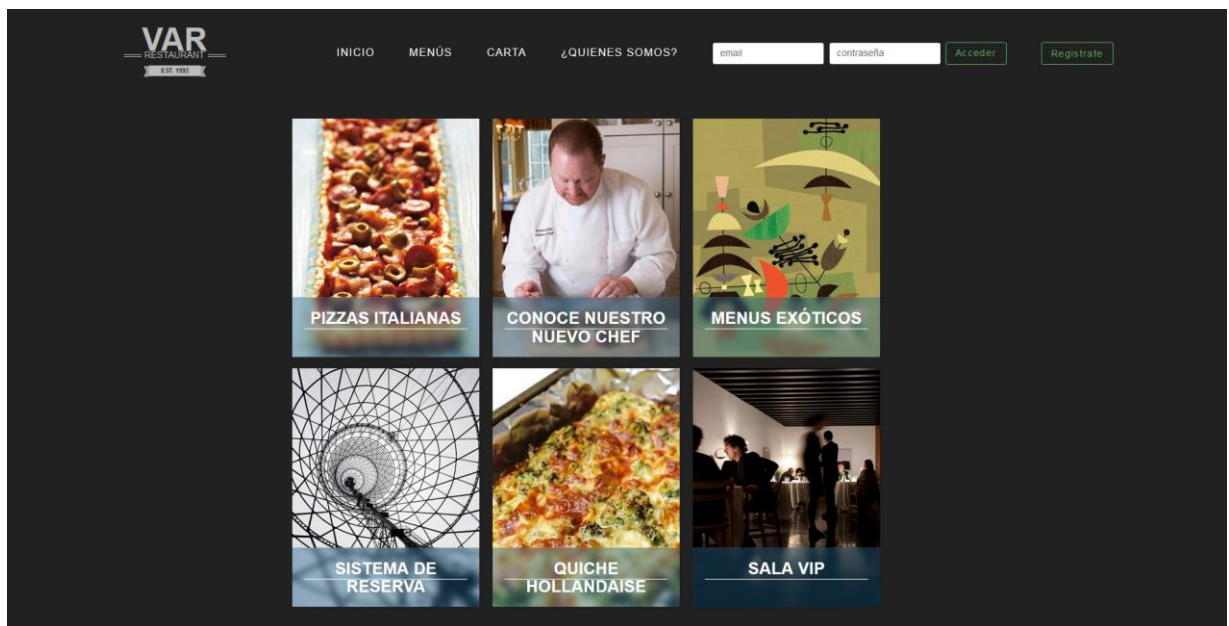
VAR
RESTAURANT
EST. 1992

INICIO MENÚS CARTA ¿QUIENES SOMOS?

email contraseña Acceder Registrate

PIZZAS ITALIANAS

CONOCE NUESTRO NUEVO CHEF

MENUS EXÓTICOS

SISTEMA DE RESERVA

QUICHE HOLLANDAISE

SALA VIP